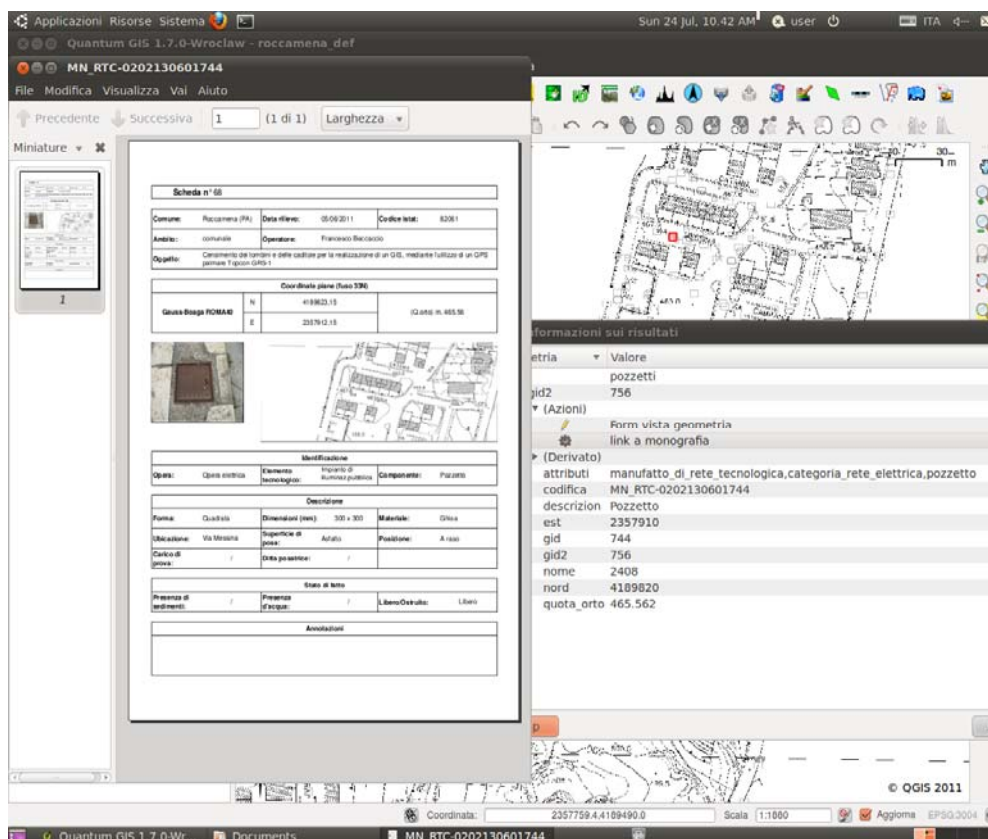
Applicazioni Risorse Sistema

Sun 24 Jul, 10.42 AM user ITA

Quantum GIS 1.7.0-Wroclaw - roccamena_def

MN_RTC-0202130601744

File Modifica Visualizza Vai Aiuto

Precedente Successiva 1 (1 di 1) Larghezza

Miniature

1

Scheda n° 68

| Comune: | Roccamena (PA) | Data rilievo: | 05/06/2011 | Codice Istat: | 82061 |
|---|---|---|---|---|---|
| Ambito: | comunale | Operatore: | Francesco Boccaccio | | |
| Oggetto: | Censimento dei tombini e delle caditoie per la realizzazione di un GIS, mediante l'utilizzo di un GPS palmare Topcon GRS-1 | | | | |

Coordinate piane (fuso 33N)

| Gauss-Boaga ROMA40 | N | 4189823.15 | (Quota) m. 465.56 |
|---|---|---|---|
| | E | 2357912.15 | |

Identificazione

| Opera: | Opera elettrica | Elemento tecnologico: | Impianto di illuminaz.pubblica | Componente: | Pozzetto |
|---|---|---|---|---|---|

Descrizione

| Forma: | Quadrata | Dimensioni (mm): | 300 x 300 | Materiale: | Ghisa |
|---|---|---|---|---|---|
| Ubicazione: | Via Messina | Superficie di posa: | Asfalto | Posizione: | A raso |
| Carico di prova: | / | Ditta posatrice: | / | | |

Stato di fatto

| Presenza di sedimenti: | / | Presenza d'acqua: | / | Libero/Ostruito: | Libero |
|---|---|---|---|---|---|

Annotazioni

30 m

formazioni sui risultati

| etria | Valore |
|---|---|
| | pozzetti |
| gid2 | 756 |
| (Azioni) | |
| | Form vista geometria |
| | link a monografia |
| (Derivato) | |
| attributi | manufatto_di_rete_tecnologica,categoria_rete_elettrica,pozzetto |
| codifica | MN_RTC-0202130601744 |
| descrizion | Pozzetto |
| est | 2357910 |
| gid | 744 |
| gid2 | 756 |
| nome | 2408 |
| nord | 4189820 |
| quota_orto | 465.562 |

© QGIS 2011

Coordinata: 2357759.4,4189490.0 Scala 1:1880 Aggiorna EPSG:3004

Quantum GIS 1.7.0-Wr Documents MN_RTC-0202130601744